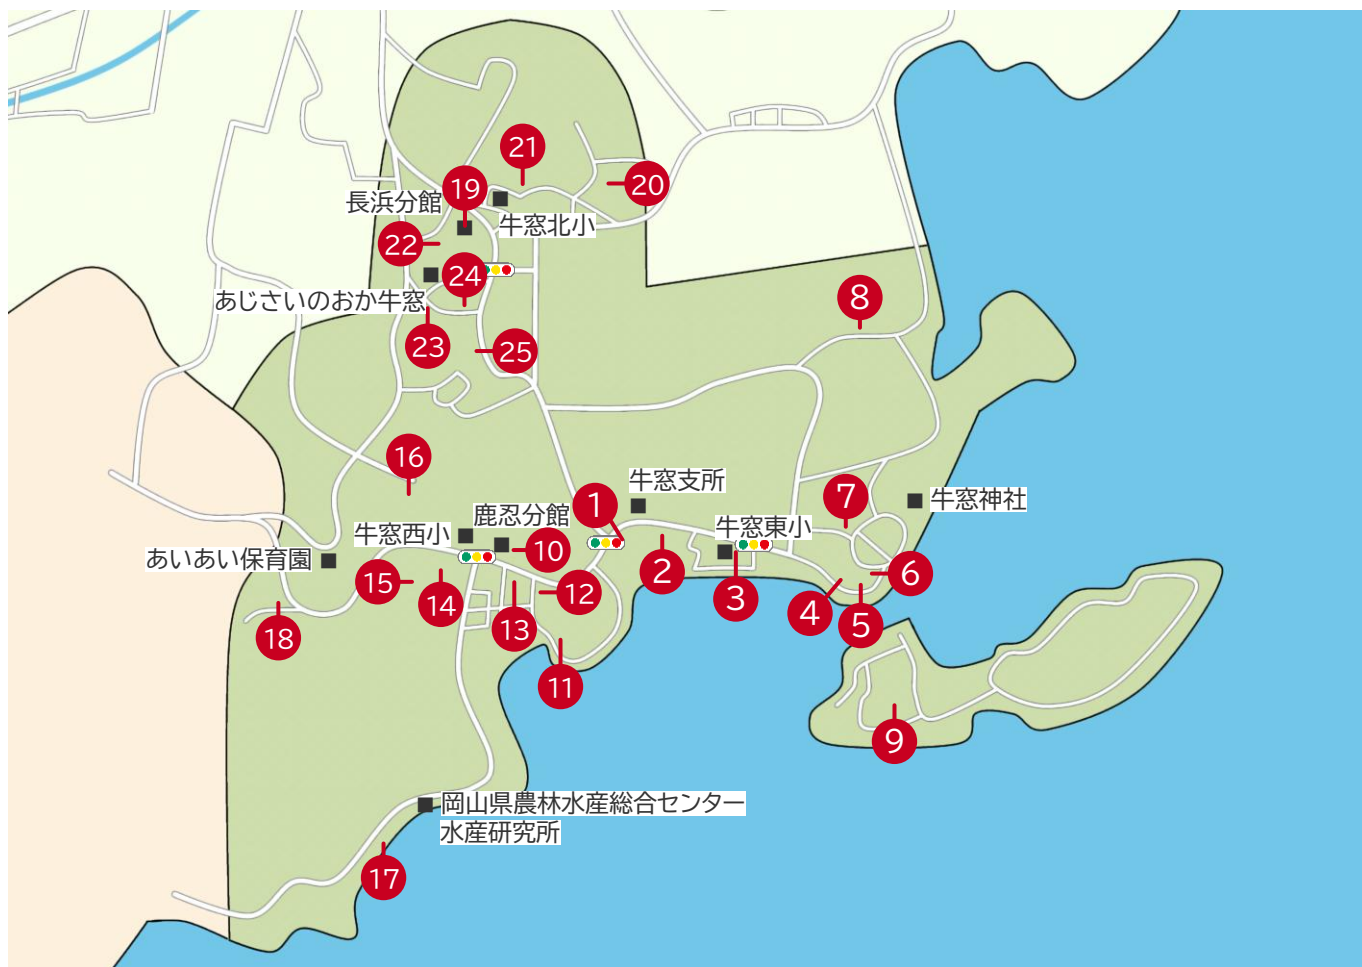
21
20
19
長浜分館
牛窓北小
22
24
あじさいのおか牛窓
8
23
25
16
牛窓支所
1
鹿忍分館
7
牛窓神社
牛窓東小
牛窓西小
10
あいあい保育園
2
6
15
14
12
3
4
5
18
13
11
9
岡山県農林水産総合センター
水産研究所
17